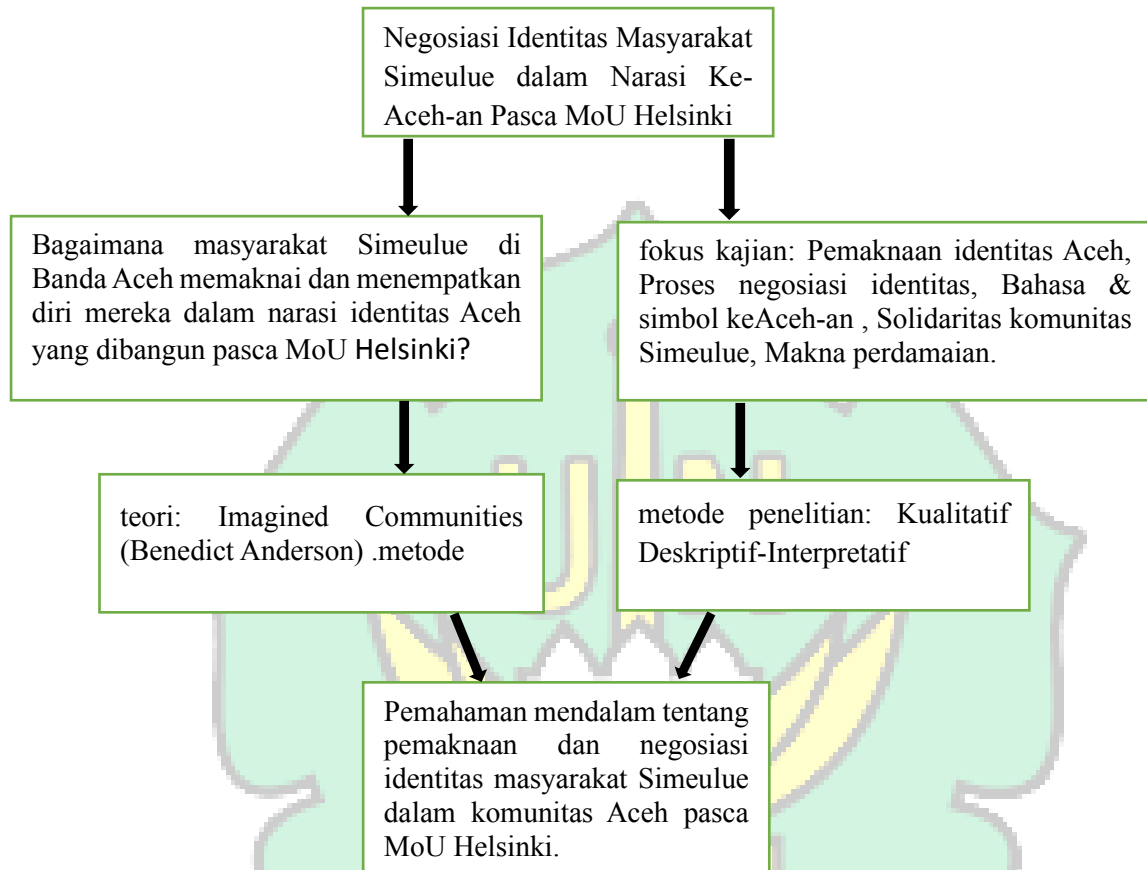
Negosiasi Identitas Masyarakat Simeulue dalam Narasi Ke-Aceh-an Pasca MoU Helsinki

Bagaimana masyarakat Simeulue di Banda Aceh memaknai dan menempatkan diri mereka dalam narasi identitas Aceh yang dibangun pasca MoU Helsinki?

fokus kajian: Pemaknaan identitas Aceh, Proses negosiasi identitas, Bahasa & simbol keAceh-an , Solidaritas komunitas Simeulue, Makna perdamaian.

teori: Imagined Communities (Benedict Anderson) .metode

metode penelitian: Kualitatif Deskriptif-Interpretatif

Pemahaman mendalam tentang pemaknaan dan negosiasi identitas masyarakat Simeulue dalam komunitas Aceh pasca MoU Helsinki.